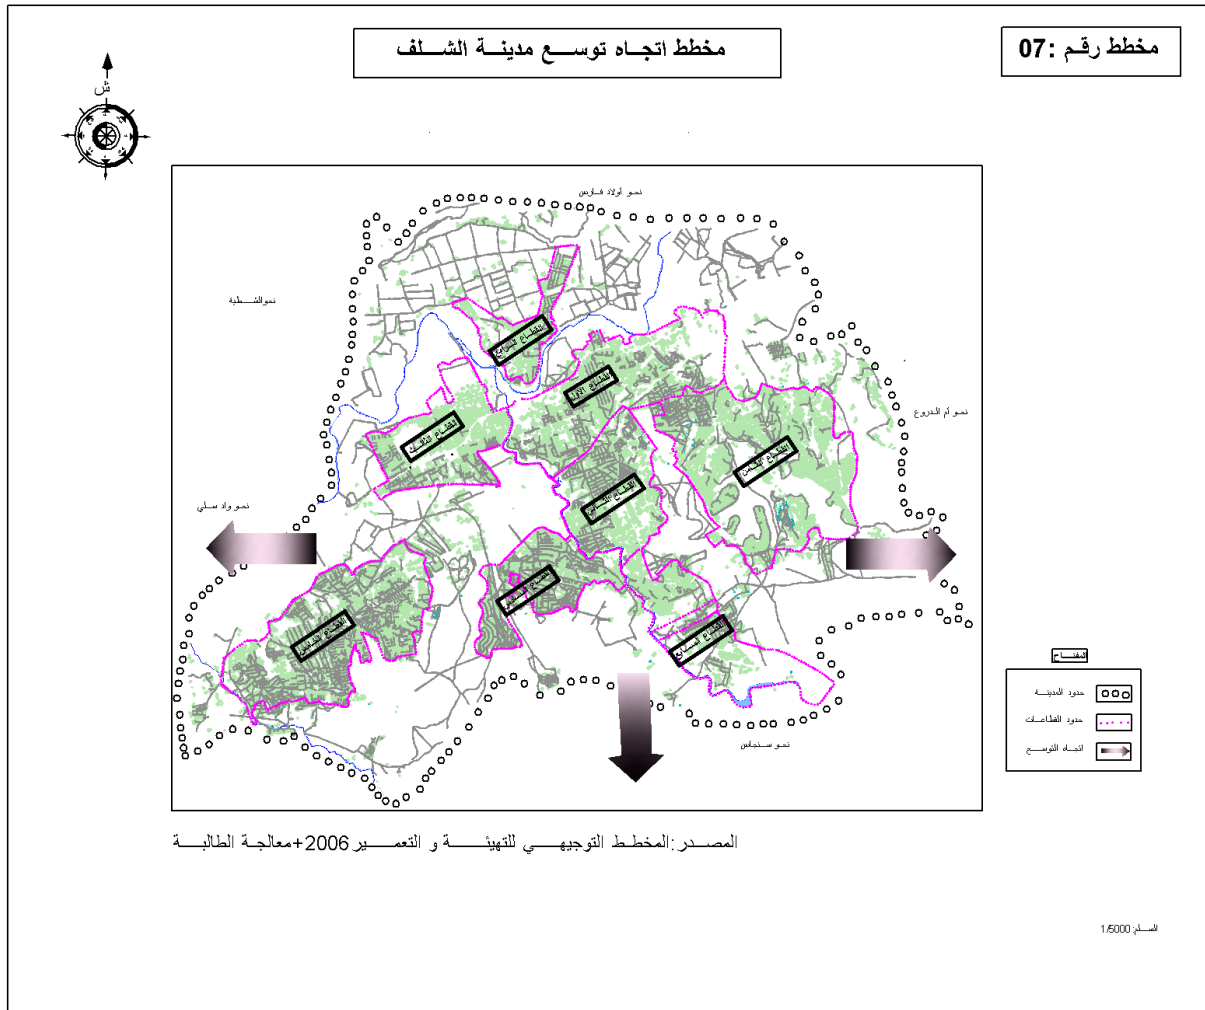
مخطط رقم :07

مخطط اتجـاه توســع مدينــة الشـــلف

ش

نحو أولاد فارس

نحو الشطية

نحو أم الدروع

نحو واد سلي

نحو سنجاس

القطاع الرابع

القطاع الأول

القطاع الثالث

القطاع الثامن

القطاع الثاني

القطاع الخامس

القطاع السادس

القطاع السابع

المفتاح

حدود المدينة

حدود القطاعات

اتجاه التوسع

المصـــدر:المخطـط التوجيهـــي للتهيئـــــة و التعمـــير 2006+معالجـة الطالبـــة

السلم: 1/5000